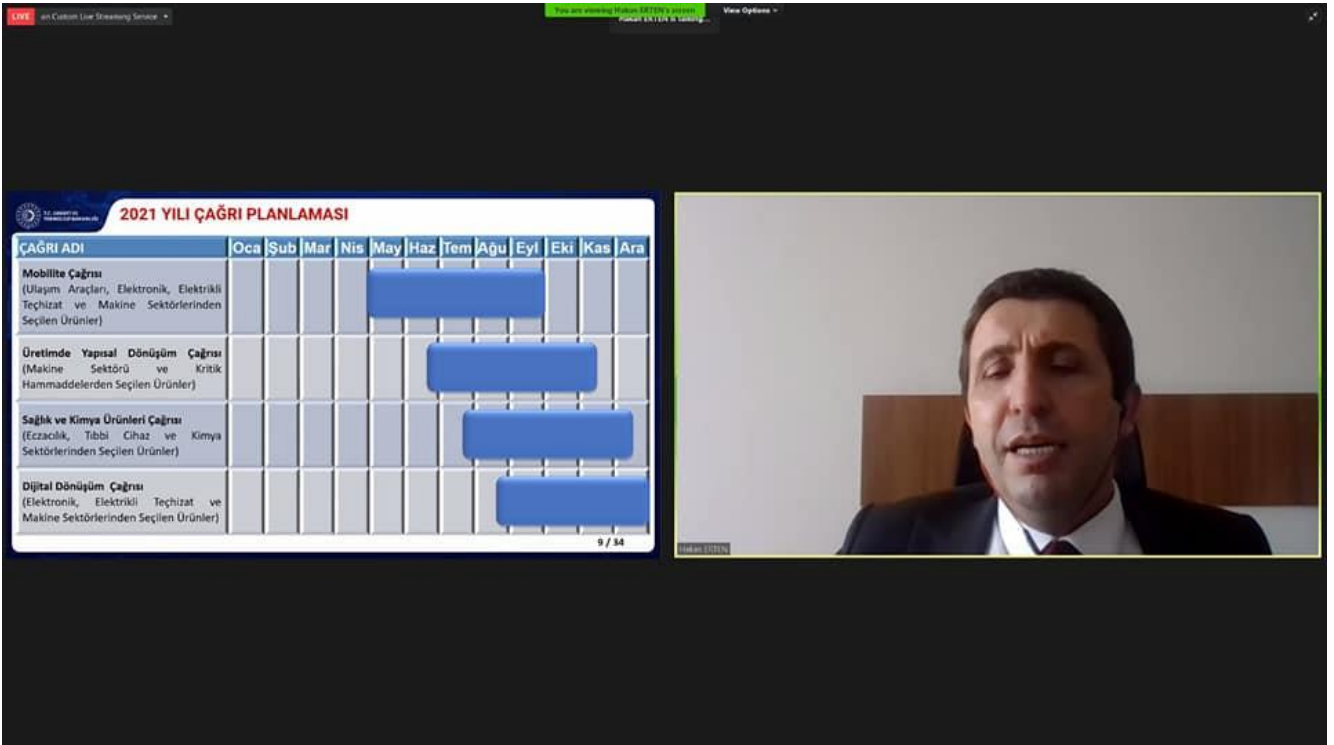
LIVE on Custom Live Streaming Service

You are viewing Hakan ERTEN's screen
Hakan ERTEN is talking...

View Options

T.C. SANAYİ VE TEKNOLOJİ BAKANLIĞI

2021 YILI ÇAĞRI PLANLAMASI

| ÇAĞRI ADI | Oca | Şub | Mar | Nis | May | Haz | Tem | Ağu | Eyl | Eki | Kas | Ara |
|---|---|---|---|---|---|---|---|---|---|---|---|---|
| Mobilite Çağrısı (Ulaşım Araçları, Elektronik, Elektrikli Teçhizat ve Makine Sektörlerinden Seçilen Ürünler) | | | | | | | | | | | | |
| Üretimde Yapısal Dönüşüm Çağrısı (Makine Sektörü ve Kritik Hammaddelerden Seçilen Ürünler) | | | | | | | | | | | | |
| Sağlık ve Kimya Ürünleri Çağrısı (Eczacılık, Tıbbi Cihaz ve Kimya Sektörlerinden Seçilen Ürünler) | | | | | | | | | | | | |
| Dijital Dönüşüm Çağrısı (Elektronik, Elektrikli Teçhizat ve Makine Sektörlerinden Seçilen Ürünler) | | | | | | | | | | | | |

9 / 34

Hakan ERTEN